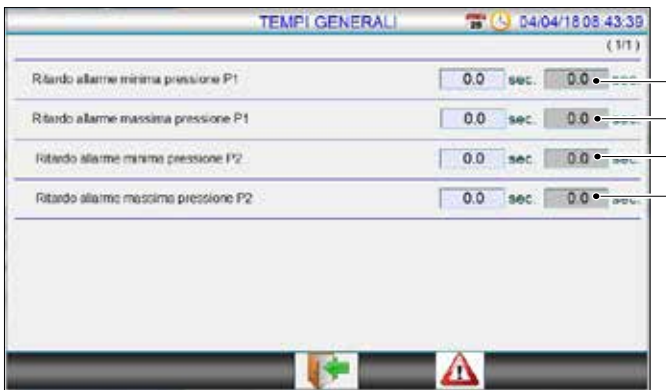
TEMPI GENERALI 04/04/18 08:43:39

(1/1)

Ritardo allarme minima pressione P1 0.0 sec. 0.0 sec.

Ritardo allarme massima pressione P1 0.0 sec. 0.0 sec.

Ritardo allarme minima pressione P2 0.0 sec. 0.0 sec.

Ritardo allarme massima pressione P2 0.0 sec. 0.0 sec.